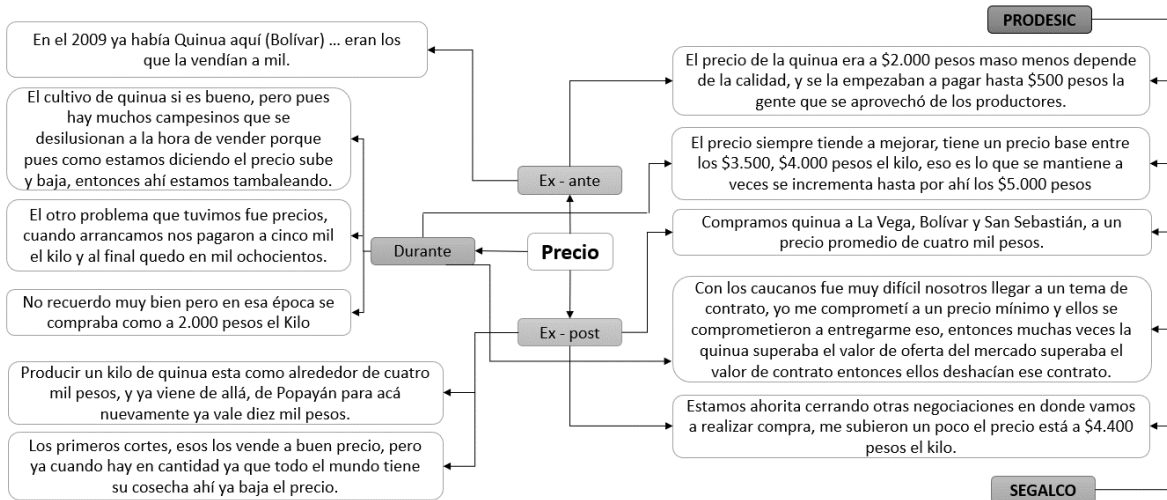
PRODESIC

En el 2009 ya había Quinua aquí (Bolívar) ... eran los que la vendían a mil.

El cultivo de quinua si es bueno, pero pues hay muchos campesinos que se desilusionan a la hora de vender porque pues como estamos diciendo el precio sube y baja, entonces ahí estamos tambaleando.

El otro problema que tuvimos fue precios, cuando arrancamos nos pagaron a cinco mil el kilo y al final quedo en mil ochocientos.

No recuerdo muy bien pero en esa época se compraba como a 2.000 pesos el Kilo

Producir un kilo de quinua esta como alrededor de cuatro mil pesos, y ya viene de allá, de Popayán para acá nuevamente ya vale diez mil pesos.

Los primeros cortes, esos los vende a buen precio, pero ya cuando hay en cantidad ya que todo el mundo tiene su cosecha ahí ya baja el precio.

Ex - ante

Durante

Precio

Ex - post

El precio de la quinua era a \$2.000 pesos maso menos depende de la calidad, y se la empezaban a pagar hasta \$500 pesos la gente que se aprovechó de los productores.

El precio siempre tiende a mejorar, tiene un precio base entre los \$3.500, \$4.000 pesos el kilo, eso es lo que se mantiene a veces se incrementa hasta por ahí los \$5.000 pesos

Compramos quinua a La Vega, Bolívar y San Sebastián, a un precio promedio de cuatro mil pesos.

Con los caucanos fue muy difícil nosotros llegar a un tema de contrato, yo me comprometí a un precio mínimo y ellos se comprometieron a entregarme eso, entonces muchas veces la quinua superaba el valor de oferta del mercado superaba el valor de contrato entonces ellos deshacían ese contrato.

Estamos ahorita cerrando otras negociaciones en donde vamos a realizar compra, me subieron un poco el precio está a \$4.400 pesos el kilo.

SEGALCO